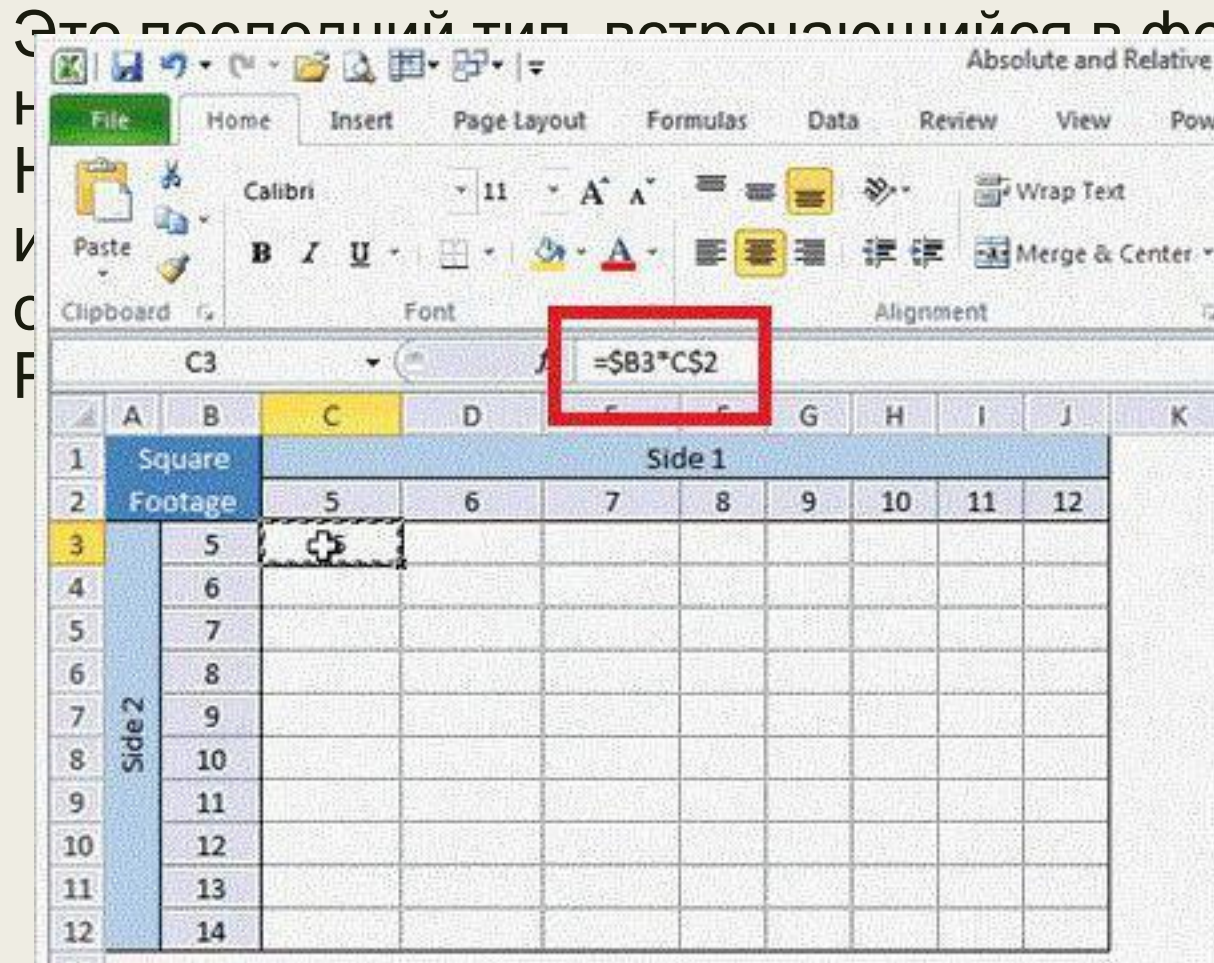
Это последний тип, встречающийся в фо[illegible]
н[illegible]
Н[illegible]
и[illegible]
с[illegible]
Р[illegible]

Absolute and Relative

File | Home | Insert | Page Layout | Formulas | Data | Review | View | Pow

Paste
Calibri | 11 | A A
B I U
Wrap Text
Merge & Center
Clipboard | Font | Alignment

C3 | =$B3*C$2

| | A | B | C | D | E | F | G | H | I | J | K |
|---|---|---|---|---|---|---|---|---|---|---|---|
| 1 | Square | | Side 1 | | | | | | | | |
| 2 | Footage | | 5 | 6 | 7 | 8 | 9 | 10 | 11 | 12 | |
| 3 | Side 2 | 5 | 25 | | | | | | | | |
| 4 | | 6 | | | | | | | | | |
| 5 | | 7 | | | | | | | | | |
| 6 | | 8 | | | | | | | | | |
| 7 | | 9 | | | | | | | | | |
| 8 | | 10 | | | | | | | | | |
| 9 | | 11 | | | | | | | | | |
| 10 | | 12 | | | | | | | | | |
| 11 | | 13 | | | | | | | | | |
| 12 | | 14 | | | | | | | | | |